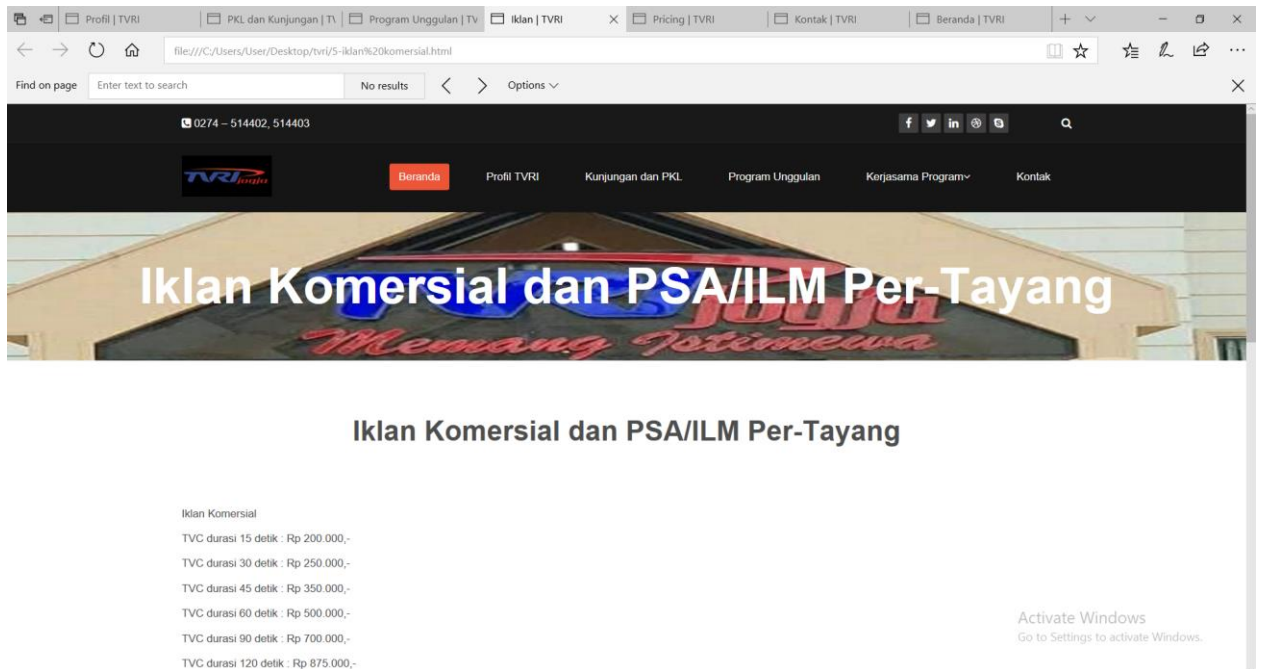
Profil | TVRI
PKL dan Kunjungan | T\
Program Unggulan | TV
Iklan | TVRI
Pricing | TVRI
Kontak | TVRI
Beranda | TVRI

file:///C:/Users/User/Desktop/tvri/5-iklan%20komersial.html

Find on page
Enter text to search
No results
Options

0274 – 514402, 514403

TVRI jogja

Beranda
Profil TVRI
Kunjungan dan PKL
Program Unggulan
Kerjasama Program
Kontak

Iklan Komersial dan PSA/ILM Per-Tayang

Memang Istimewa

Iklan Komersial dan PSA/ILM Per-Tayang

Iklan Komersial
TVC durasi 15 detik : Rp 200.000,-
TVC durasi 30 detik : Rp 250.000,-
TVC durasi 45 detik : Rp 350.000,-
TVC durasi 60 detik : Rp 500.000,-
TVC durasi 90 detik : Rp 700.000,-
TVC durasi 120 detik : Rp 875.000,-

Activate Windows
Go to Settings to activate Windows.